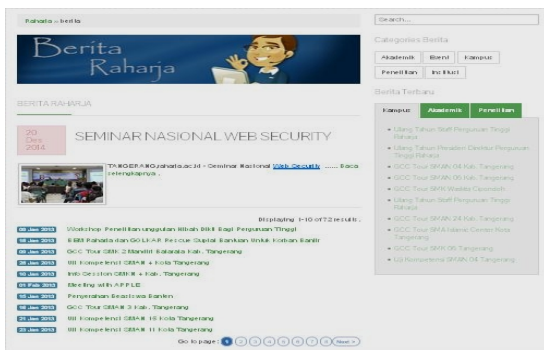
Raharja » berita

Search...

Berita Raharja

Categories Berita

Akademik | Bisnis | Kampus | Penelitian | Institusi

BERITA RAHARJA

Berita Terbaru

Kampus | Akademik | Penelitian

20 Des 2014

SEMINAR NASIONAL WEB SECURITY

TANGERANG(raharja.ac.id) - Seminar Nasional Web Security ...... Baca selengkapnya ›

Displaying 1-10 of 72 results.

08 Jan 2013 Workshop Penelitian unggulan Hibah DIKTI Bagi Perguruan Tinggi
13 Jan 2013 BEM Raharja dan GOLFAR Rescue Gugah Bantuan Untuk Korban Banjir
09 Jan 2013 GCC Tour SMK 2 Mandiri Balaraja Kab. Tangerang
26 Jan 2013 IIR Kompetensi SMAN 4 Kota Tangerang
10 Jan 2013 Info Session SMAN 1 Kab. Tangerang
01 Feb 2013 Meeting with APPLE
10 Jan 2013 Penyerahan Beasiswa Banten
14 Jan 2013 GCC Tour SMAN 3 Kab. Tangerang
21 Jan 2013 IIR Kompetensi SMAN 15 Kota Tangerang
23 Jan 2013 IIR Kompetensi SMAN 11 Kota Tangerang

Go to page: 1 2 3 4 5 6 7 8 Next >

Ulang Tahun Staff Perguruan Tinggi Raharja
Ulang Tahun Presiden Direktur Perguruan Tinggi Raharja
GCC Tour SMAN 06 Kab. Tangerang
GCC Tour SMAN 05 Kab. Tangerang
GCC Tour SMK Waskita Cipondoh
Ulang Tahun Staff Perguruan Tinggi Raharja
GCC Tour SMAN 24 Kab. Tangerang
GCC Tour SMA Islamic Center Kota Tangerang
GCC Tour SMAN 08 Kab. Tangerang
IIR Kompetensi SMAN 04 Tangerang